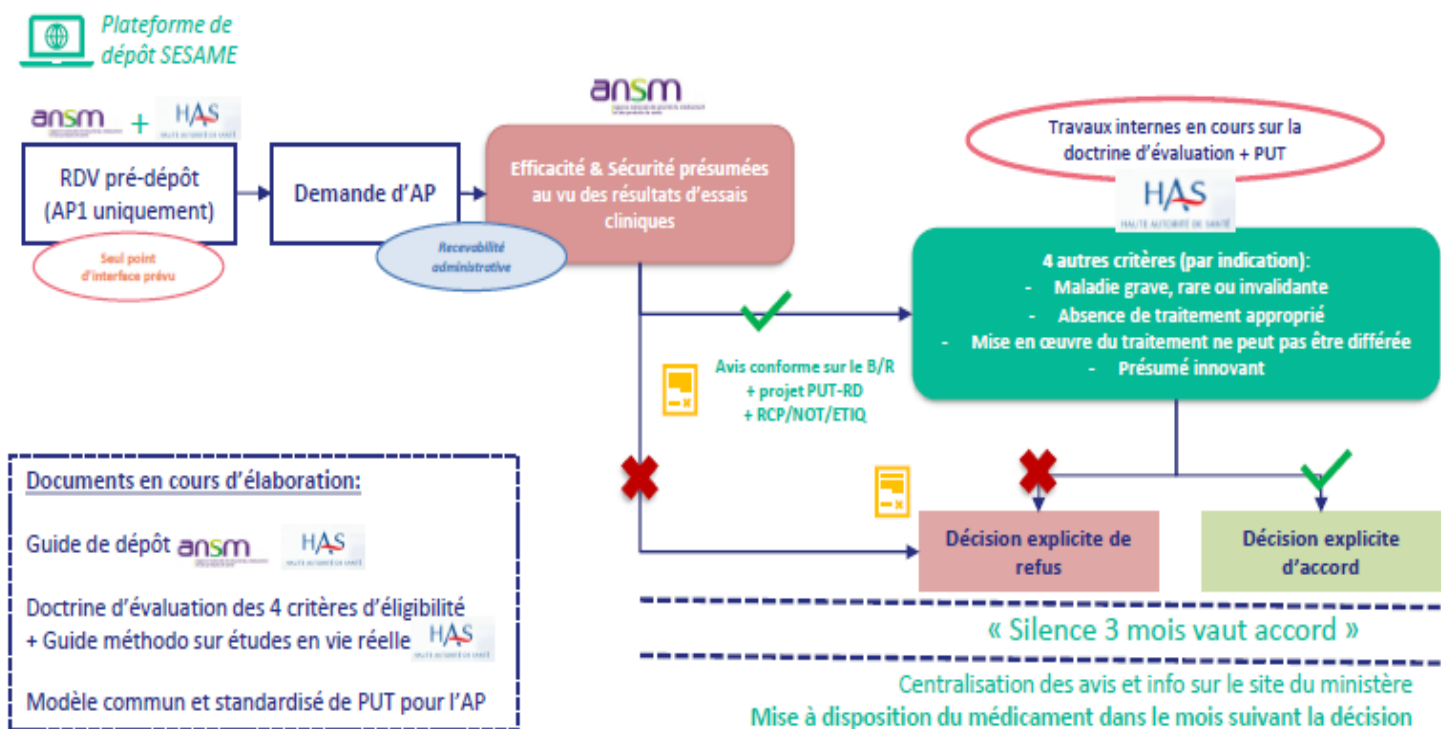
Plateforme de dépôt SESAME

ansm + HAS

RDV pré-dépôt (AP1 uniquement)

Seul point d'interface prévu

Demande d'AP

Recevabilité administrative

ansm

Efficacité & Sécurité présumées au vu des résultats d'essais cliniques

Travaux internes en cours sur la doctrine d'évaluation + PUT

HAS
HAUTE AUTORITÉ DE SANTÉ

4 autres critères (par indication):
- Maladie grave, rare ou invalidante
- Absence de traitement approprié
- Mise en œuvre du traitement ne peut pas être différée
- Présumé innovant

Avis conforme sur le B/R
+ projet PUT-RD
+ RCP/NOT/ETIQ

Documents en cours d'élaboration:

Guide de dépôt ansm HAS

Doctrine d'évaluation des 4 critères d'éligibilité
+ Guide méthodo sur études en vie réelle HAS

Modèle commun et standardisé de PUT pour l'AP

Décision explicite de refus

Décision explicite d'accord

« Silence 3 mois vaut accord »

Centralisation des avis et info sur le site du ministère
Mise à disposition du médicament dans le mois suivant la décision